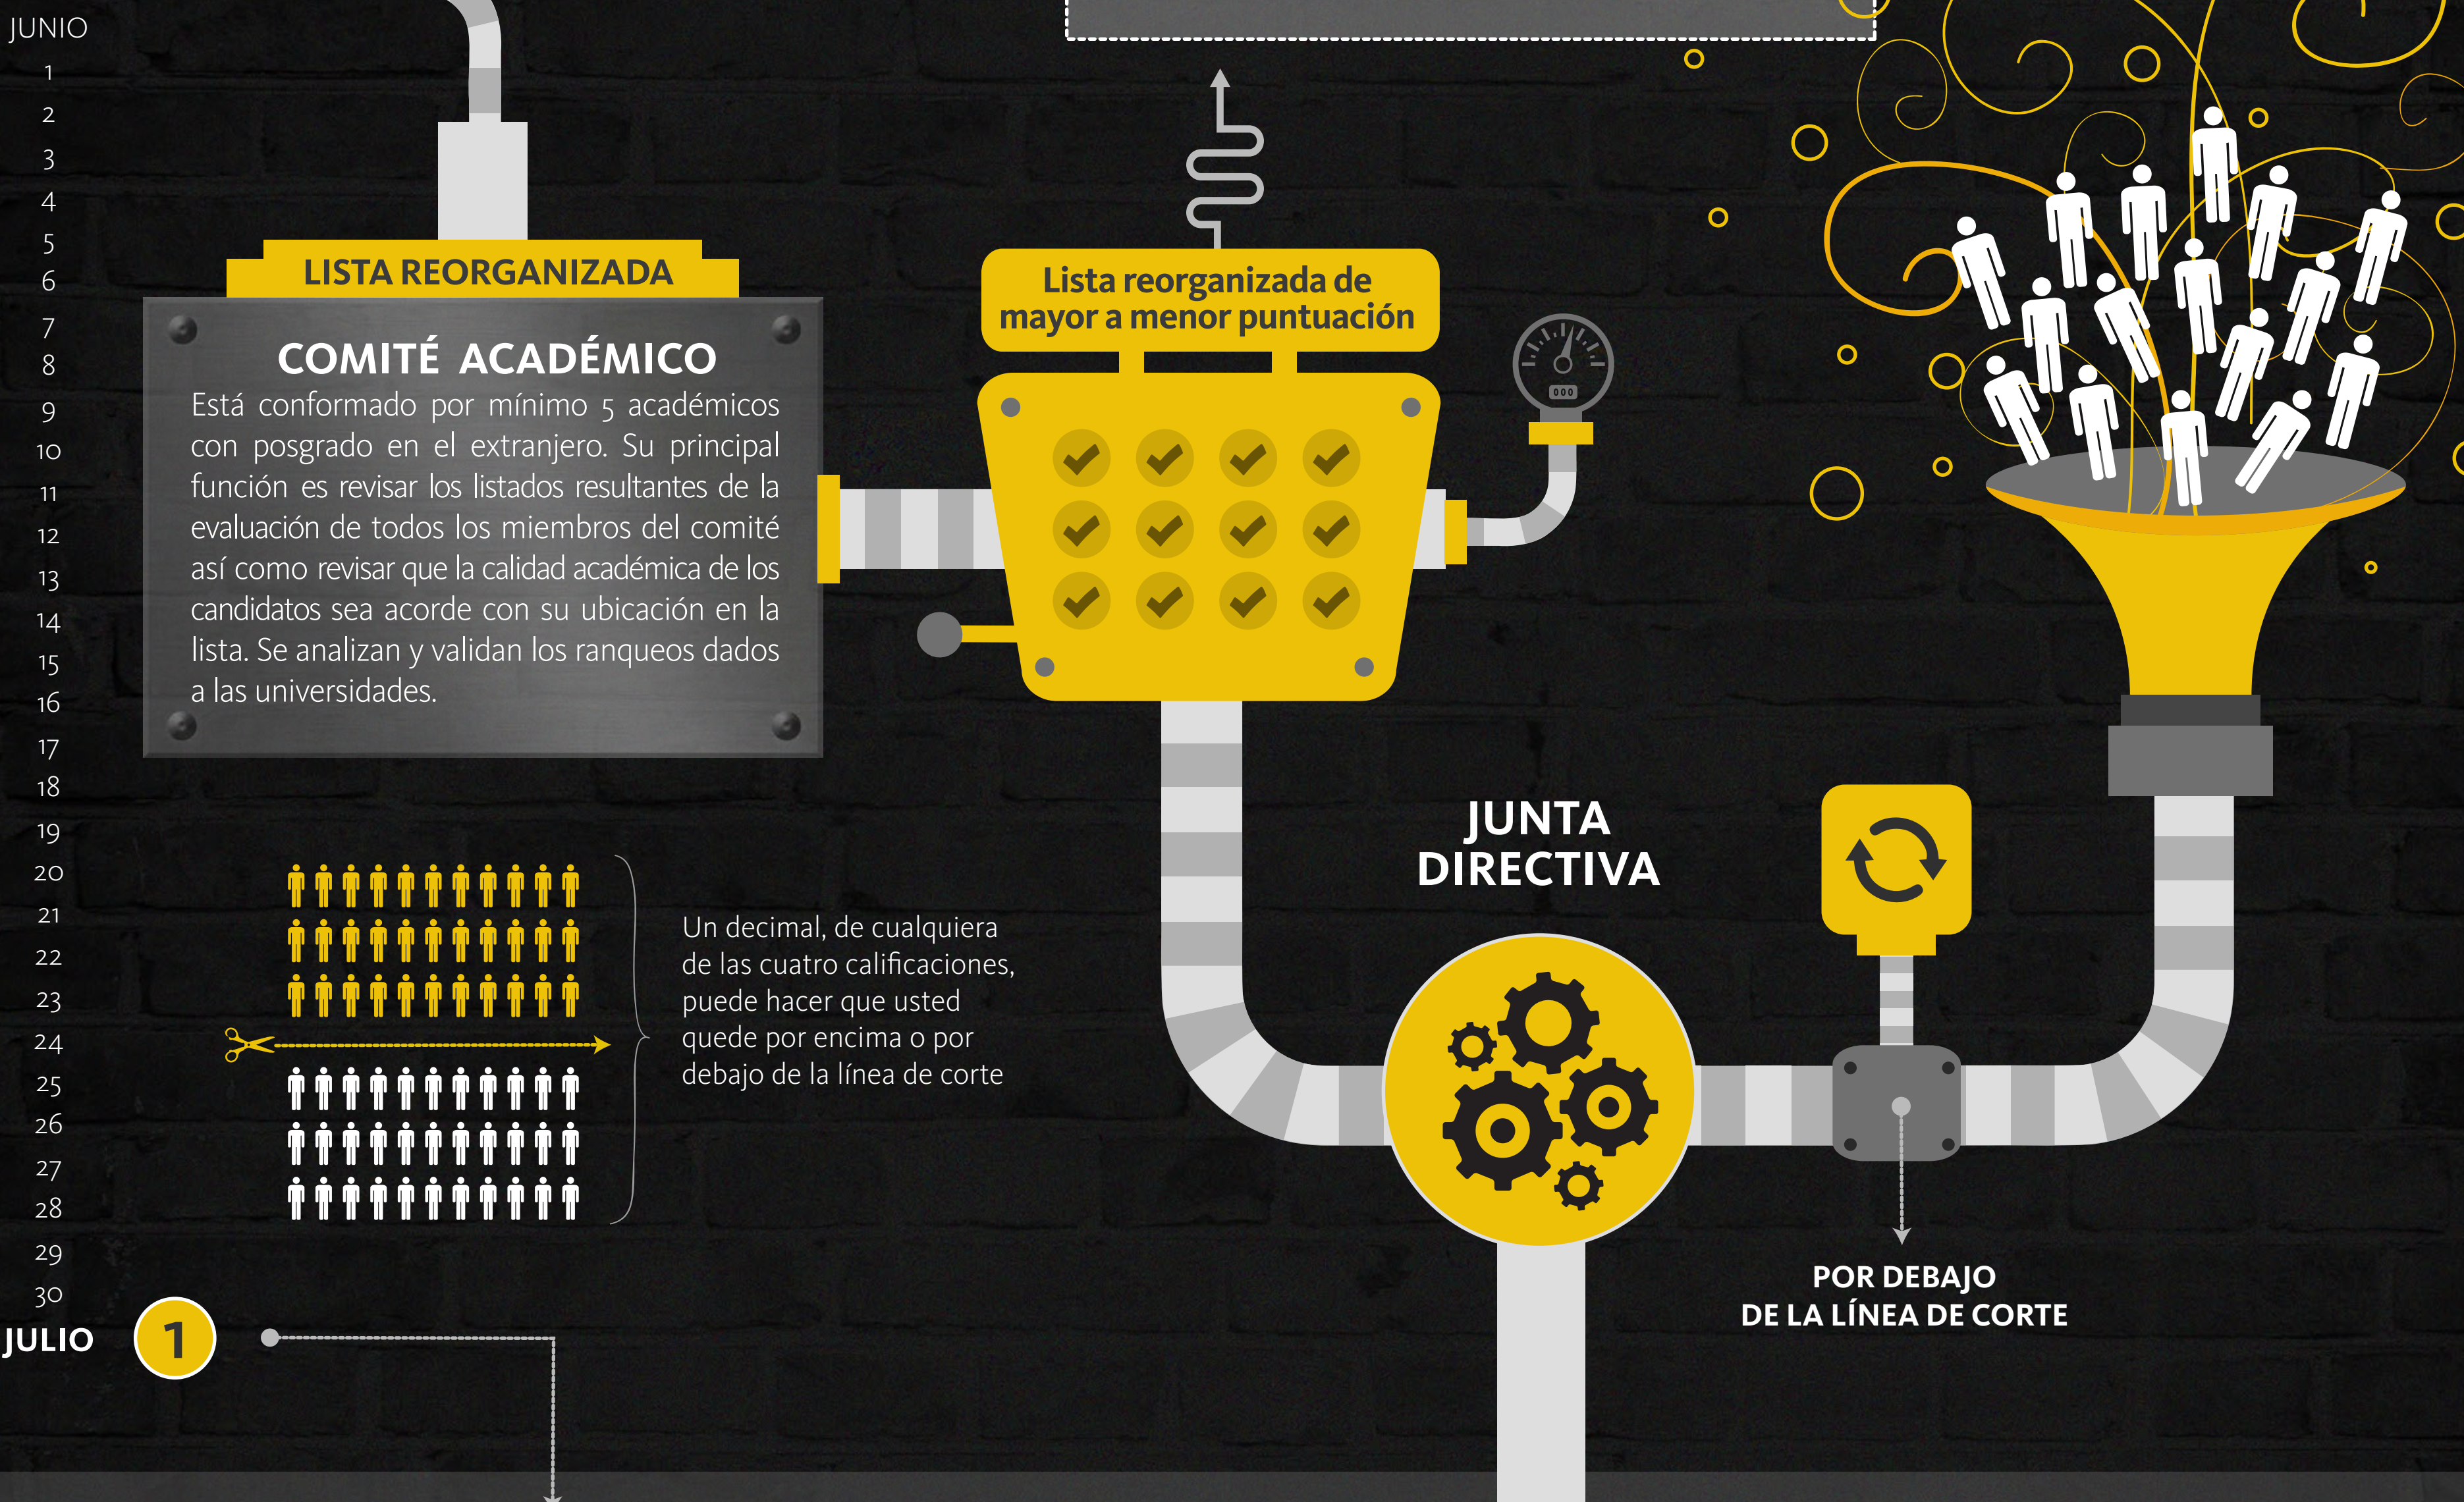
JUNIO
1
2
3
4
5
6
7
8
9
10
11
12
13
14
15
16
17
18
19
20
21
22
23
24
25
26
27
28
29
30
JULIO 1

LISTA REORGANIZADA

COMITÉ ACADÉMICO
Está conformado por mínimo 5 académicos con posgrado en el extranjero. Su principal función es revisar los listados resultantes de la evaluación de todos los miembros del comité así como revisar que la calidad académica de los candidatos sea acorde con su ubicación en la lista. Se analizan y validan los ranqueos dados a las universidades.

Lista reorganizada de mayor a menor puntuación

000

Un decimal, de cualquiera de las cuatro calificaciones, puede hacer que usted quede por encima o por debajo de la línea de corte

JUNTA DIRECTIVA

POR DEBAJO DE LA LÍNEA DE CORTE